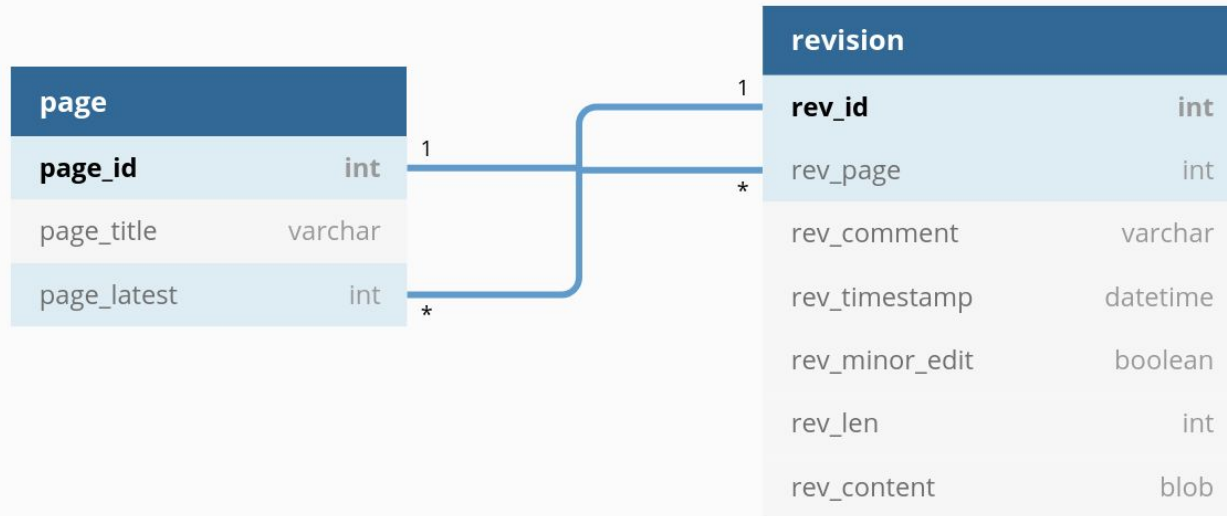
page

| page_id | int |
|---|---|
| page_title | varchar |
| page_latest | int |

1

*

1

*

revision

| rev_id | int |
|---|---|
| rev_page | int |
| rev_comment | varchar |
| rev_timestamp | datetime |
| rev_minor_edit | boolean |
| rev_len | int |
| rev_content | blob |